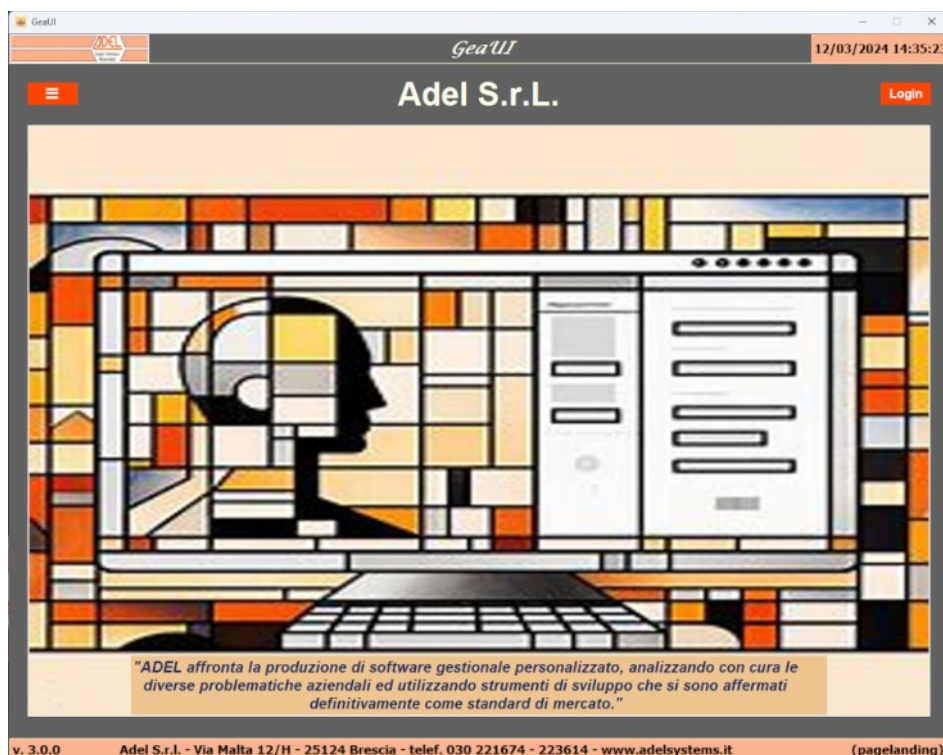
GeaUI

ADEL

GeaUI

12/03/2024 14:35:23

≡

Adel S.r.L.

Login

"ADEL affronta la produzione di software gestionale personalizzato, analizzando con cura le diverse problematiche aziendali ed utilizzando strumenti di sviluppo che si sono affermati definitivamente come standard di mercato."

v. 3.0.0

Adel S.r.l. - Via Malta 12/H - 25124 Brescia - telef. 030 221674 - 223614 - www.adelsystems.it

(pagelanding)